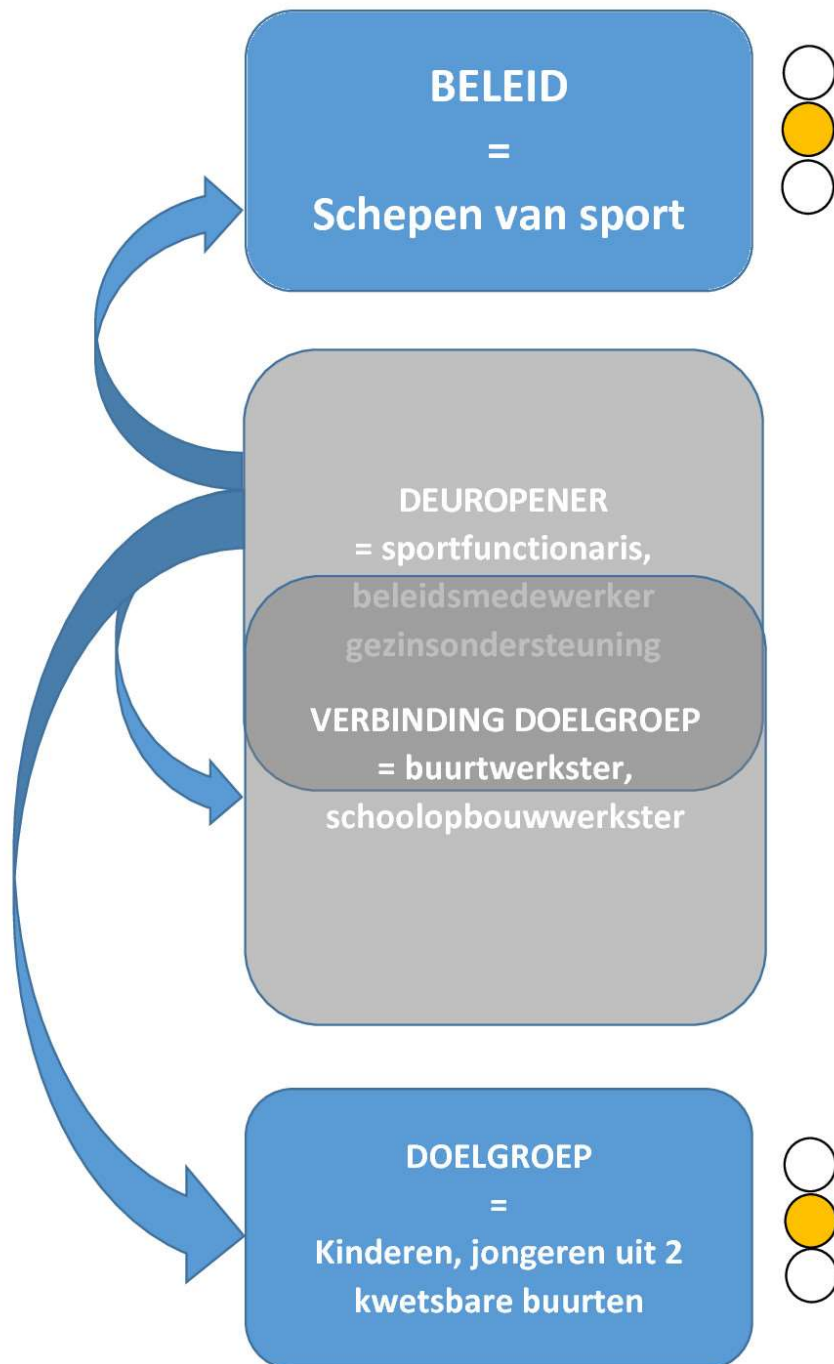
BELEID
=
Schepen van sport

DEUROPENER
= sportfunctionaris,
beleidsmedewerker
gezinsondersteuning

VERBINDING DOELGROEP
= buurtwerkster,
schoolopbouwwerkster

DOELGROEP
=
Kinderen, jongeren uit 2 kwetsbare buurten